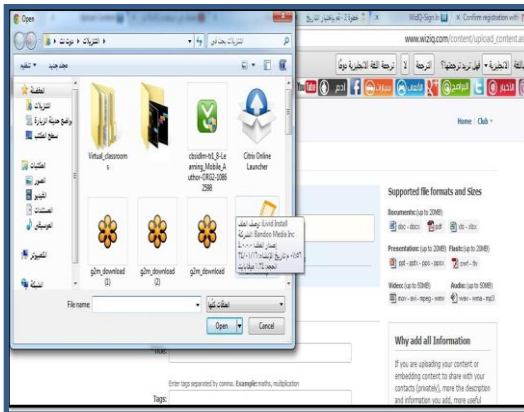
Open

التنزيلات ▸ جهة بك ▸

البحث في التنزيلات

تنظيم ▾ مجلد جديد

المفضلة
التنزيلات
الأماكن الحديثة الزيارة
سطح المكتب

المكتبات
الصور
الفيديو
المستندات
الموسيقى

الكمبيوتر

الشبكة

Virtual_classrooms

cbsidlm-tr1_8-Learning_Mobile_Author-ORG2-10862598

Citrix Online Launcher

g2m_download (1)

g2m_download (2)

g2m_download

Kvid Install
الوصف: Kvid Install
الشركة: Bandoo Media Inc
إصدار الملف: ...
التاريخ: ...
الحجم: ...

File name:

كافة الملفات

Open

Cancel

WizIQ-Sign In

Confirm registration with

www.wiziq.com/content/upload_content.as

الإنجليزية

هل تريد ترجمتها؟

الترجمة

ترجمة اللغة الإنجليزية دوماً

Home | Club

Supported file formats and Sizes

Documents: (up to 20MB)
doc - docx
pdf
xls - xlsx

Presentation: (up to 20MB)
Flash: (up to 20MB)
ppt - pptx - pps - ppsx
swf - flv

Video: (up to 50MB)
Audio: (up to 50MB)
mov - avi - mpeg - wmv
wav - wma - mp3

Why add all Information

If you are uploading your content or embedding content to share with your contacts (privately), more the description and information you add, more useful

Title:

Enter tags separated by comma. Example: maths, multiplication

Tags: